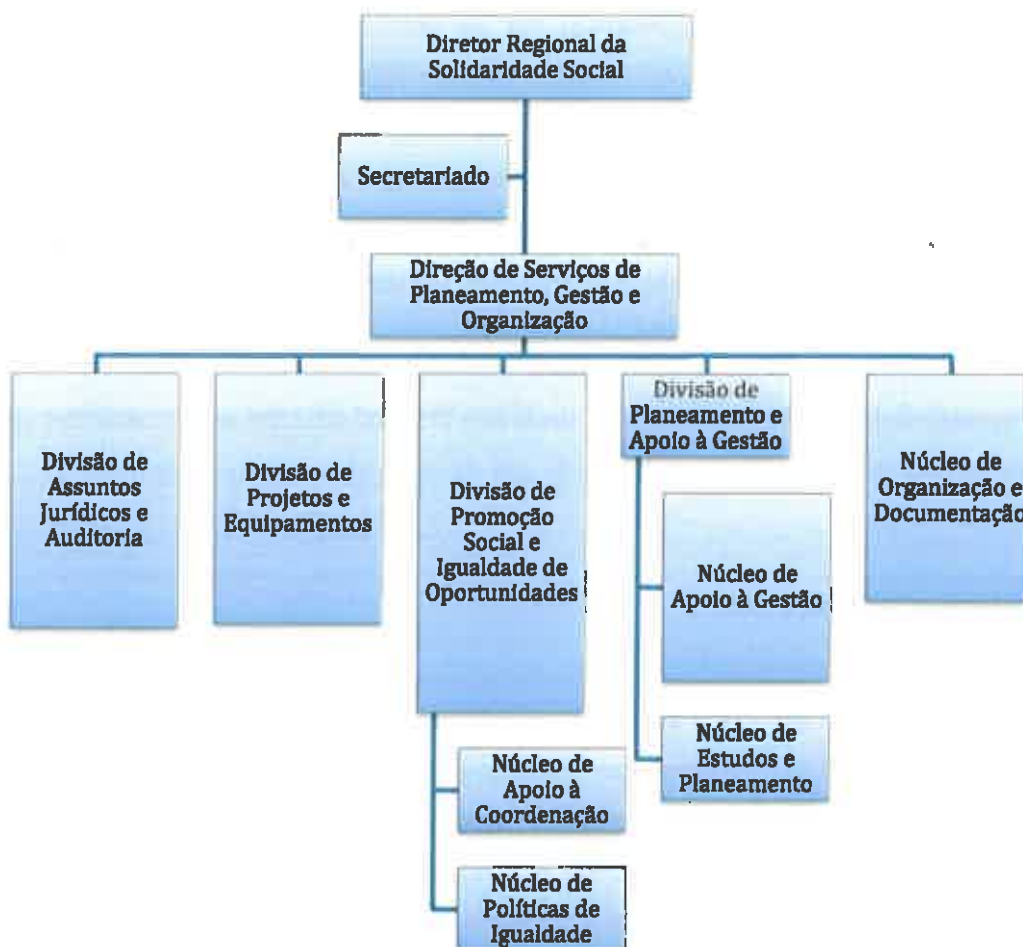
Diretor Regional da Solidaridade Social

Secretariado

Direção de Serviços de Planeamento, Gestão e Organização

Divisão de Assuntos Jurídicos e Auditoria

Divisão de Projetos e Equipamentos

Divisão de Promoção Social e Igualdade de Oportunidades

Núcleo de Apoio à Coordenação

Núcleo de Políticas de Igualdade

Divisão de Planeamento e Apoio à Gestão

Núcleo de Apoio à Gestão

Núcleo de Estudos e Planeamento

Núcleo de Organização e Documentação